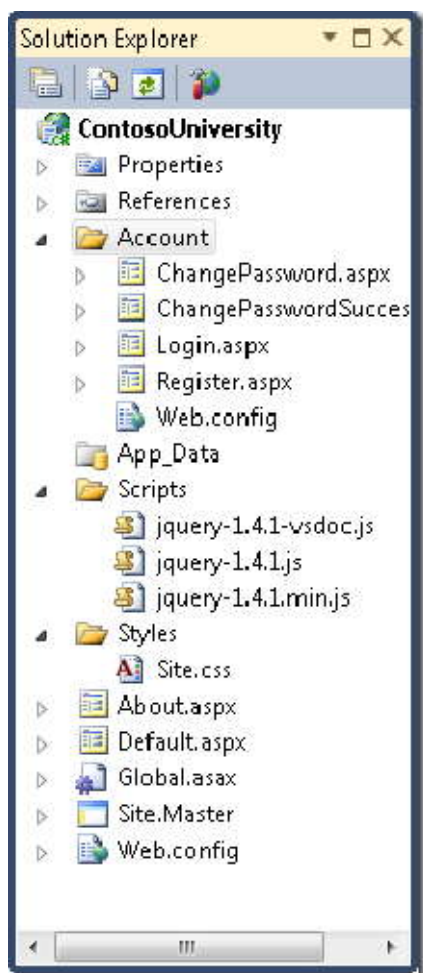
Solution Explorer

ContosoUniversity
Properties
References
Account
ChangePassword.aspx
ChangePasswordSucces
Login.aspx
Register.aspx
Web.config
App_Data
Scripts
jquery-1.4.1-vsdoc.js
jquery-1.4.1.js
jquery-1.4.1.min.js
Styles
Site.css
About.aspx
Default.aspx
Global.asax
Site.Master
Web.config